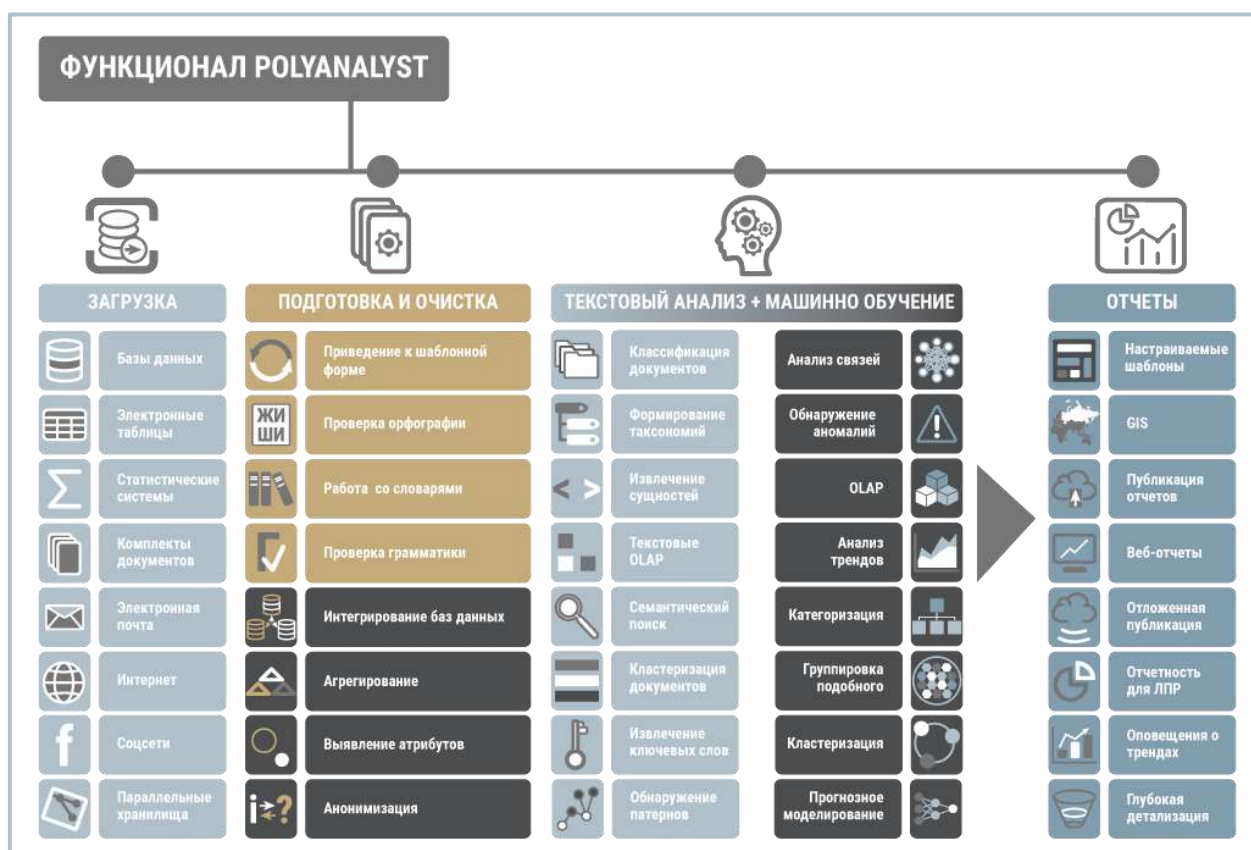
ФУНКЦИОНАЛ POLYANALYST

ЗАГРУЗКА

Базы данных

Электронные таблицы

Статистические системы

Комплекты документов

Электронная почта

Интернет

Соцсети

Параллельные хранилища

ПОДГОТОВКА И ОЧИСТКА

Приведение к шаблонной форме

ЖИ ШИ

Проверка орфографии

Работа со словарями

Проверка грамматики

Интегрирование баз данных

Агрегирование

Выявление атрибутов

Анонимизация

ТЕКСТОВЫЙ АНАЛИЗ + МАШИННО ОБУЧЕНИЕ

Классификация документов

Формирование таксономий

Извлечение сущностей

Текстовые OLAP

Семантический поиск

Кластеризация документов

Извлечение ключевых слов

Обнаружение патернов

Анализ связей

Обнаружение аномалий

OLAP

Анализ трендов

Категоризация

Группировка подобного

Кластеризация

Прогнозное моделирование

ОТЧЕТЫ

Настраиваемые шаблоны

GIS

Публикация отчетов

Веб-отчеты

Отложенная публикация

Отчетность для ЛПР

Оповещения о трендах

Глубокая детализация